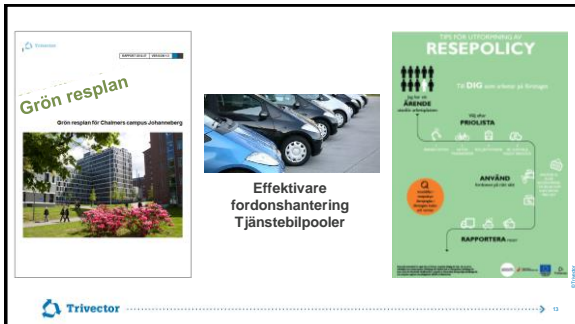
Trivector

Grön resplan

Grön resplan för Chalmers campus Johanneberg

Effektivare fordonshantering Tjänstebilpooler

TIPS FÖR UTFORMNING AV

RESEPOLICY

TA DIG som arbetar på företaget

ÄRENDE

PRIOLISTA

ANVÄND

RAPPORTERA

Trivector

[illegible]

©Trivector